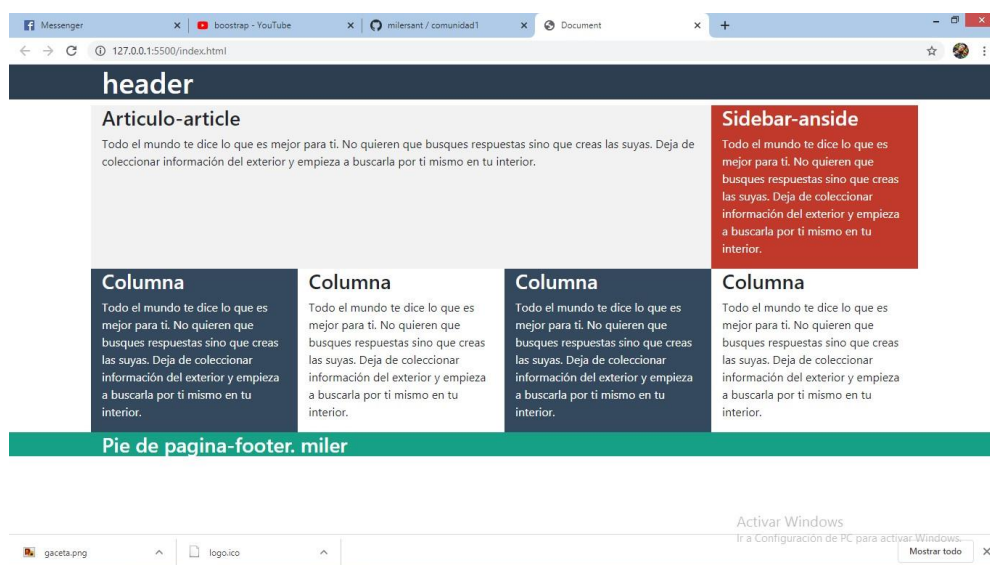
Messenger ×
boostrap - YouTube ×
milersant / comunidad1 ×
Document ×
+

127.0.0.1:5500/index.html

header

Articulo-article

Todo el mundo te dice lo que es mejor para ti. No quieren que busques respuestas sino que creas las suyas. Deja de coleccionar información del exterior y empieza a buscarla por ti mismo en tu interior.

Sidebar-anside

Todo el mundo te dice lo que es mejor para ti. No quieren que busques respuestas sino que creas las suyas. Deja de coleccionar información del exterior y empieza a buscarla por ti mismo en tu interior.

Columna

Todo el mundo te dice lo que es mejor para ti. No quieren que busques respuestas sino que creas las suyas. Deja de coleccionar información del exterior y empieza a buscarla por ti mismo en tu interior.

Columna

Todo el mundo te dice lo que es mejor para ti. No quieren que busques respuestas sino que creas las suyas. Deja de coleccionar información del exterior y empieza a buscarla por ti mismo en tu interior.

Columna

Todo el mundo te dice lo que es mejor para ti. No quieren que busques respuestas sino que creas las suyas. Deja de coleccionar información del exterior y empieza a buscarla por ti mismo en tu interior.

Columna

Todo el mundo te dice lo que es mejor para ti. No quieren que busques respuestas sino que creas las suyas. Deja de coleccionar información del exterior y empieza a buscarla por ti mismo en tu interior.

Pie de pagina-footer. miler

Activar Windows
Ir a Configuración de PC para activar Windows.

gaceta.png
logo.ico
Mostrar todo